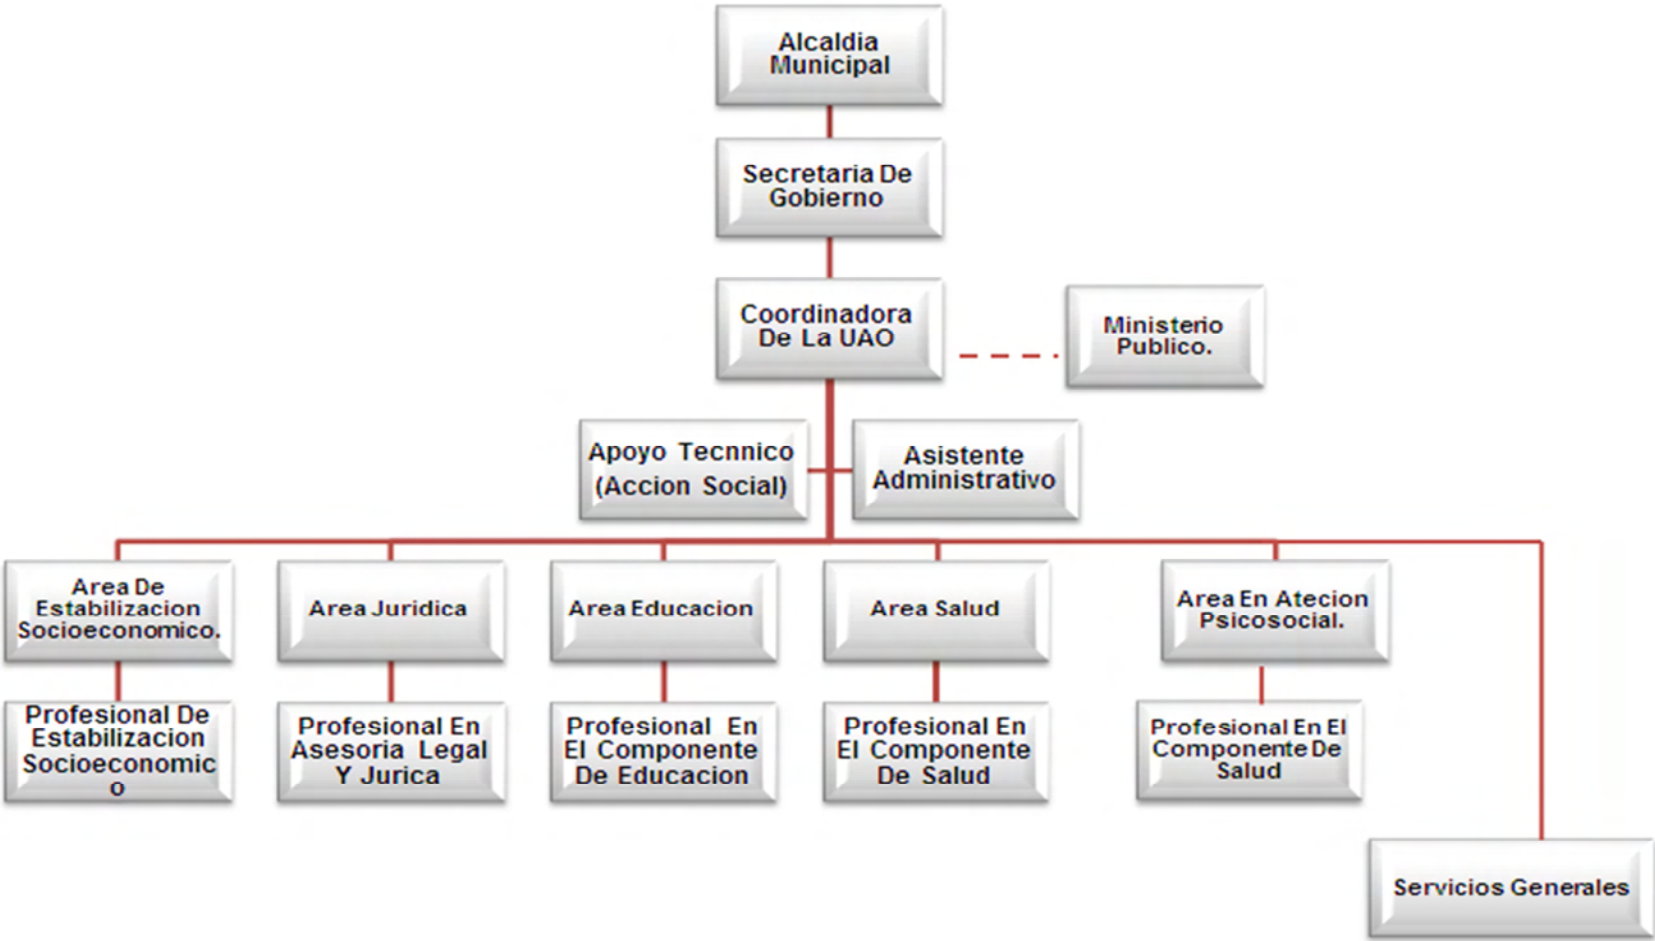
Alcaldia Municipal

Secretaria De Gobierno

Coordinadora De La UAO

Ministerio Publico.

Apoyo Tecnico (Accion Social)

Asistente Administrativo

Area De Estabilizacion Socioeconomico.

Area Juridica

Area Educacion

Area Salud

Area En Atecion Psicosocial.

Profesional De Estabilizacion Socioeconomic o

Profesional En Asesoria Legal Y Jurica

Profesional En El Componente De Educacion

Profesional En El Componente De Salud

Profesional En El Componente De Salud

Servicios Generales